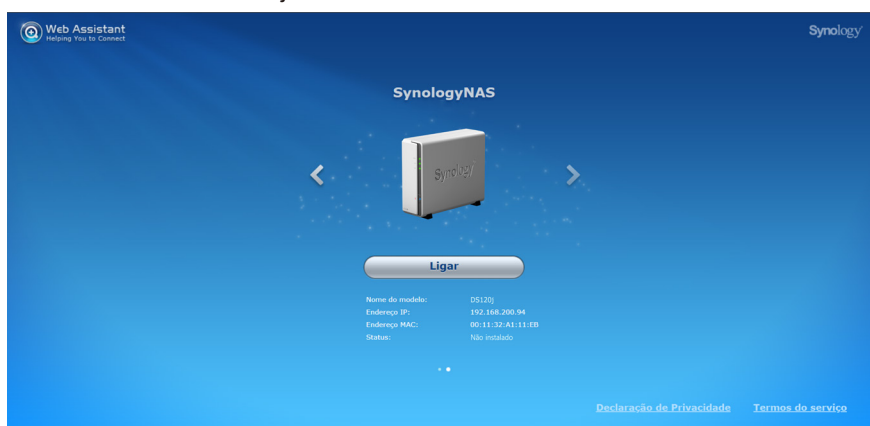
Web Assistant
Helping You to Connect

Synology

SynologyNAS

Synology

Ligar

| Nome do modelo: | DS120j |
|---|---|
| Endereço IP: | 192.168.200.94 |
| Endereço MAC: | 00:11:32:A1:11:EB |
| Status: | Não instalado |

Declaração de Privacidade
Termos do serviço